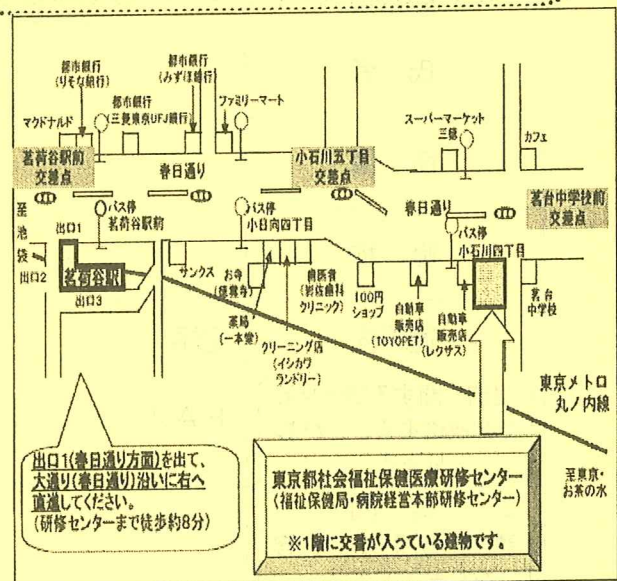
都市銀行
(りそな銀行)

都市銀行
(みずほ銀行)

マクドナルド

都市銀行
(三菱東京UFJ銀行)

ファミリーマート

スーパーマーケット
三徳

カフェ

茗荷谷駅前
交差点

春日通り

小石川五丁目
交差点

茗台中学校前
交差点

至池袋

バス停
茗荷谷駅前

バス停
小日向四丁目

春日通り

バス停
小石川四丁目

出口1

出口2

茗荷谷駅

出口3

サンクス

お寺
(徳雲寺)

病院有
(岩佐歯科クリニック)

100円ショップ

自動車販売店
(TOYOPET)

自動車販売店
(レクサス)

茗台中学校

薬局
(一本堂)

クリーニング店
(イシカワランドリー)

東京メトロ
丸ノ内線

至東京・お茶の水

出口1(春日通り方面)を出て、大通り(春日通り)沿いに右へ直進してください。
(研修センターまで徒歩約8分)

東京都社会福祉保健医療研修センター
(福祉保健局・病院経営本部研修センター)

※1階に交番が入っている建物です。